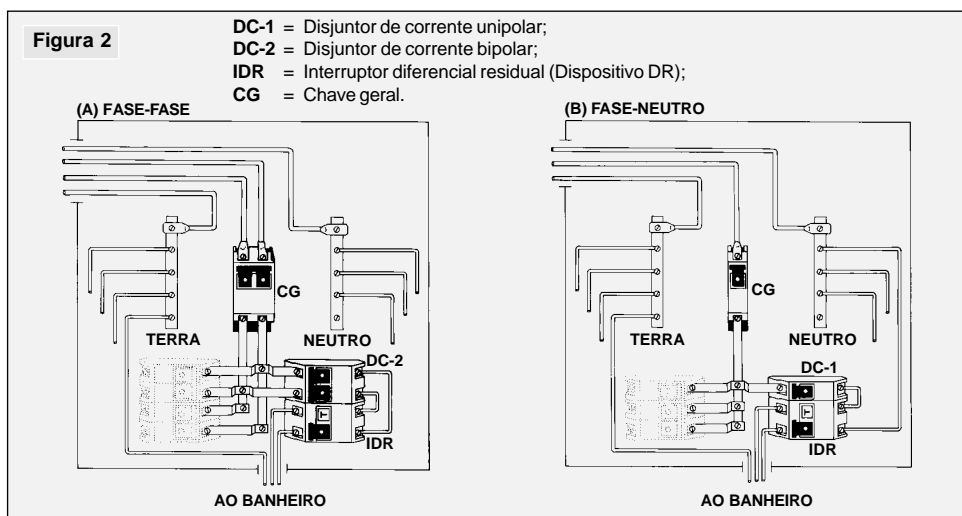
Figura 2

**DC-1** = Disjuntor de corrente unipolar;
**DC-2** = Disjuntor de corrente bipolar;
**IDR** = Interruptor diferencial residual (Dispositivo DR);
**CG** = Chave geral.

(A) FASE-FASE

CG

TERRA

NEUTRO

DC-2

IDR

AO BANHEIRO

(B) FASE-NEUTRO

CG

TERRA

NEUTRO

DC-1

IDR

AO BANHEIRO